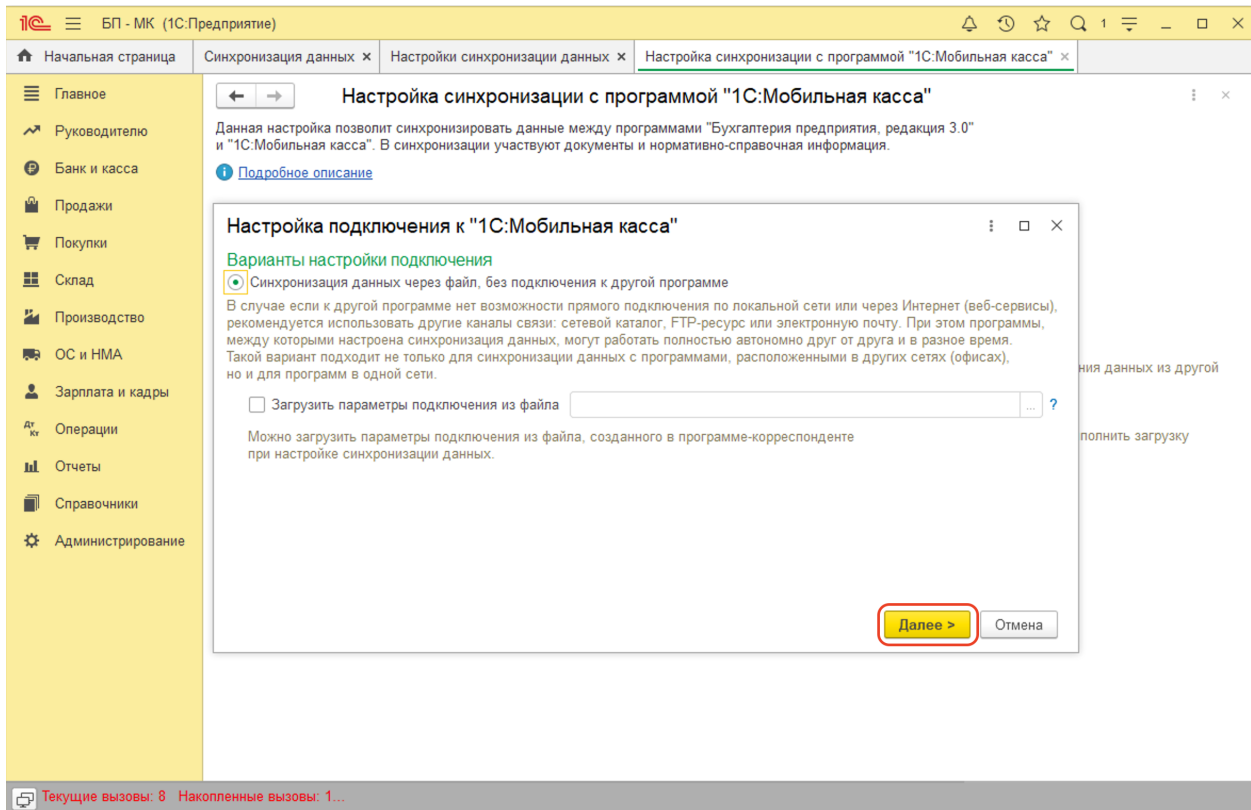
1С БП - МК (1С:Предприятие)

Начальная страница | Синхронизация данных × | Настройки синхронизации данных × | Настройка синхронизации с программой "1С:Мобильная касса" ×

Главное
Руководителю
Банк и касса
Продажи
Покупки
Склад
Производство
ОС и НМА
Зарплата и кадры
Операции
Отчеты
Справочники
Администрирование

Настройка синхронизации с программой "1С:Мобильная касса"

Данная настройка позволит синхронизировать данные между программами "Бухгалтерия предприятия, редакция 3.0" и "1С:Мобильная касса". В синхронизации участвуют документы и нормативно-справочная информация.

Подробное описание

ния данных из другой

полнить загрузку

Настройка подключения к "1С:Мобильная касса"

Варианты настройки подключения

Синхронизация данных через файл, без подключения к другой программе

В случае если к другой программе нет возможности прямого подключения по локальной сети или через Интернет (веб-сервисы), рекомендуется использовать другие каналы связи: сетевой каталог, FTP-ресурс или электронную почту. При этом программы, между которыми настроена синхронизация данных, могут работать полностью автономно друг от друга и в разное время. Такой вариант подходит не только для синхронизации данных с программами, расположенными в других сетях (офисах), но и для программ в одной сети.

Загрузить параметры подключения из файла ... ?

Можно загрузить параметры подключения из файла, созданного в программе-корреспонденте при настройке синхронизации данных.

Далее > | Отмена

Текущие вызовы: 8 Накопленные вызовы: 1...